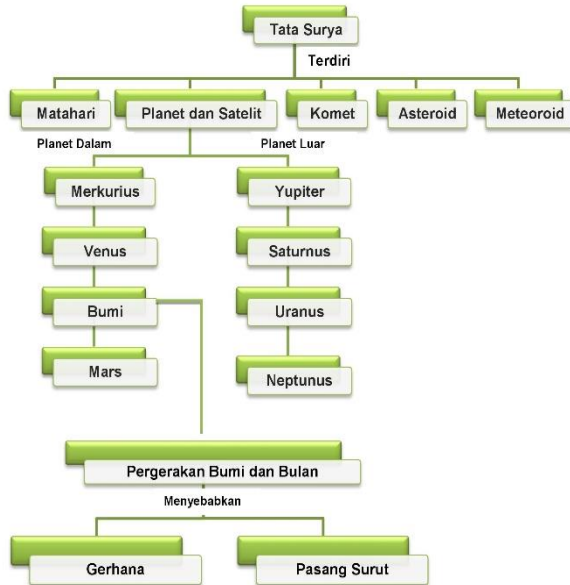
Tata Surya

Terdiri

Matahari

Planet dan Satelit

Komet

Asteroid

Meteoroid

Planet Dalam

Planet Luar

Merkurius

Venus

Bumi

Mars

Yupiter

Saturnus

Uranus

Neptunus

Pergerakan Bumi dan Bulan

Menyebabkan

Gerhana

Pasang Surut